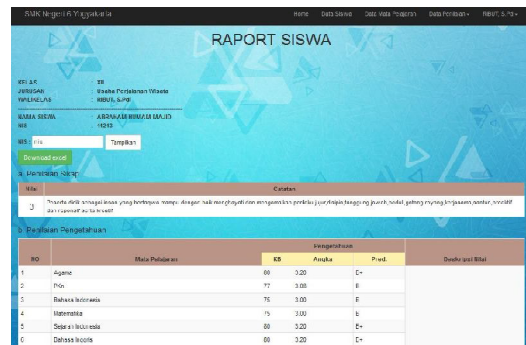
SMK Negeri 6 Yogyakarta

Home Data Siswa Data Mata Pelajaran Data Penilaian ▾ RIBUT, S.Pd ▾

RAPORT SISWA

KELAS : XII
JURUSAN : Usaha Perjalanan Wisata
WALIKELAS : RIBUT, S.PD

NAMA SISWA : ABRAHAM HIMAWAN MAJID
NIS : 11243

NIS : nis Tampilkan

Download excel

A. Penilaian Sikap

| Nilai | Catatan |
|---|---|
| 3 | Peserta didik sebagai insan yang beriman, mampu dengan baik menghayati dan mengamalkan perilaku jujur disiplin tanggung jawab, sosial, gotong royong kerjasama santun, peduli dan responsif serta kreatif |

B. Penilaian Pengetahuan

| NO | Mata Pelajaran | Pengetahuan KB | Angka | Pred. | Deskripsi Nilai |
|---|---|---|---|---|---|
| 1 | Agama | 80 | 3.20 | B+ | |
| 2 | PKn | 77 | 3.00 | B | |
| 3 | Bahasa Indonesia | 75 | 3.00 | B | |
| 4 | Matematika | 75 | 3.00 | B | |
| 5 | Sejarah Indonesia | 80 | 3.20 | B+ | |
| 6 | Bahasa Inggris | 80 | 3.20 | B+ | |